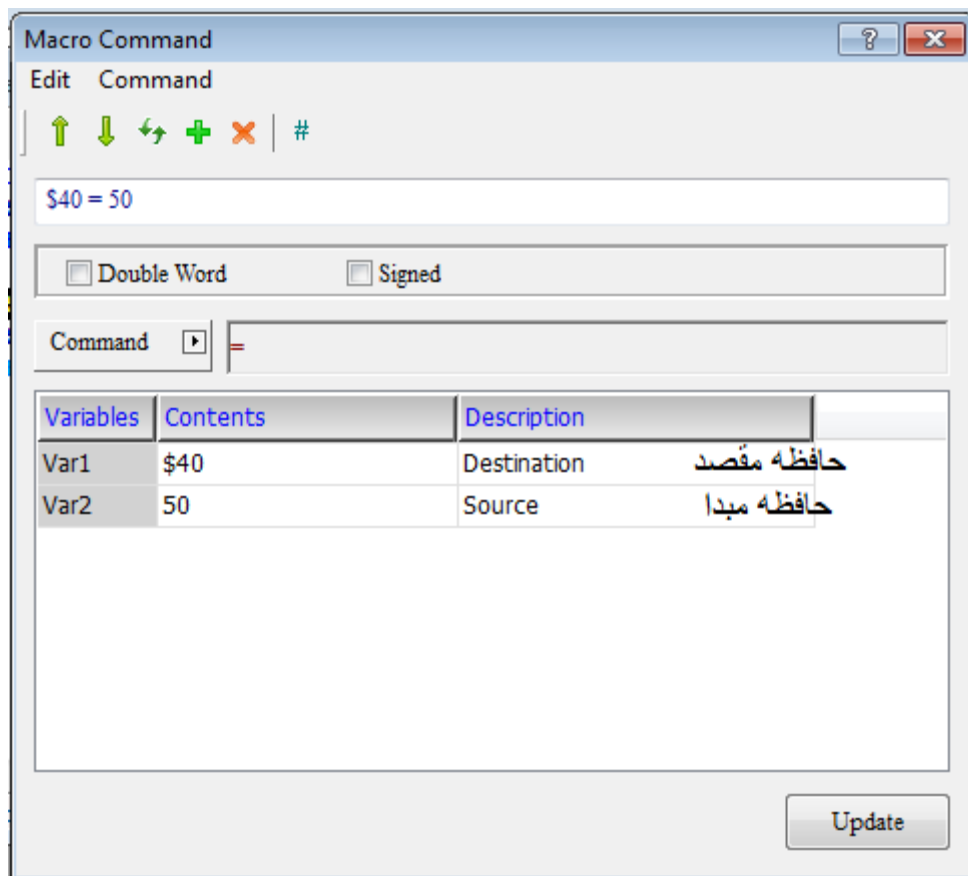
Macro Command

Edit Command

#

$40 = 50

Double Word Signed

Command =

| Variables | Contents | Description |
|---|---|---|
| Var1 | $40 | Destination حافظه مقصد |
| Var2 | 50 | Source حافظه مبدا |

Update